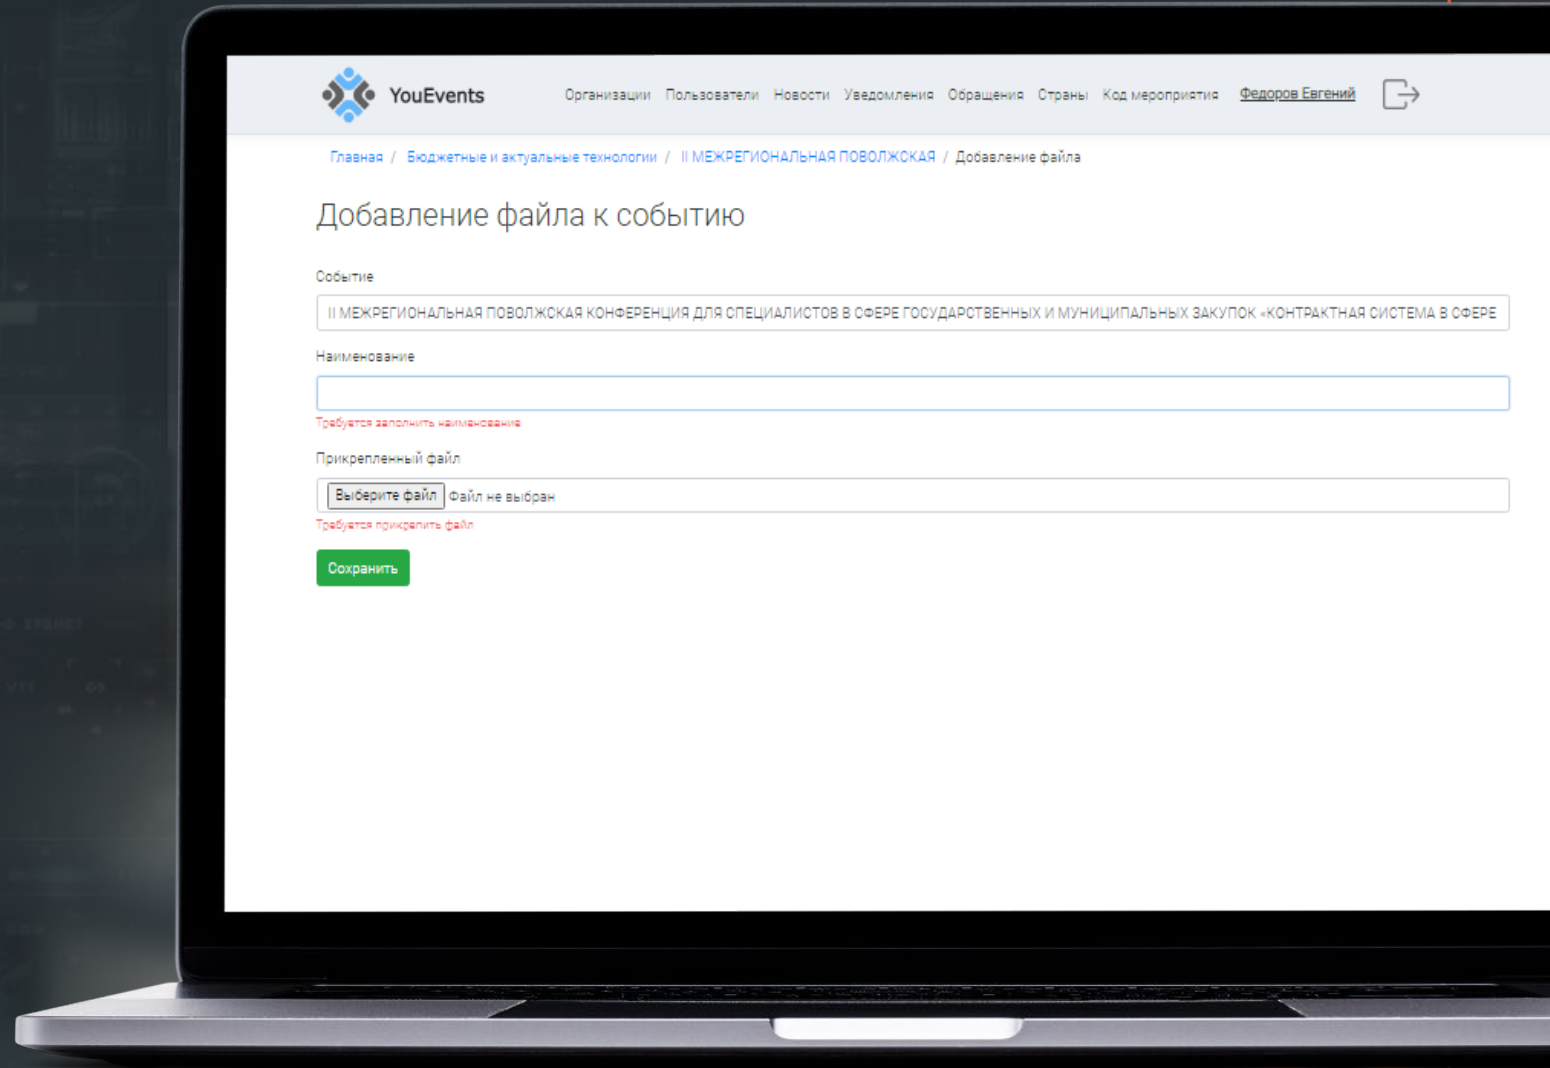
YouEvents

Организации Пользователи Новости Уведомления Обращения Страны Код мероприятия Федоров Евгений

Главная / Бюджетные и актуальные технологии / II МЕЖРЕГИОНАЛЬНАЯ ПОВОЛЖСКАЯ / Добавление файла

Добавление файла к событию

Событие

II МЕЖРЕГИОНАЛЬНАЯ ПОВОЛЖСКАЯ КОНФЕРЕНЦИЯ ДЛЯ СПЕЦИАЛИСТОВ В СФЕРЕ ГОСУДАРСТВЕННЫХ И МУНИЦИПАЛЬНЫХ ЗАКУПОК «КОНТРАКТНАЯ СИСТЕМА В СФЕРЕ

Наименование

Требуется заполнить наименование

Прикрепленный файл

Выберите файл Файл не выбран

Требуется прикрепить файл

Сохранить